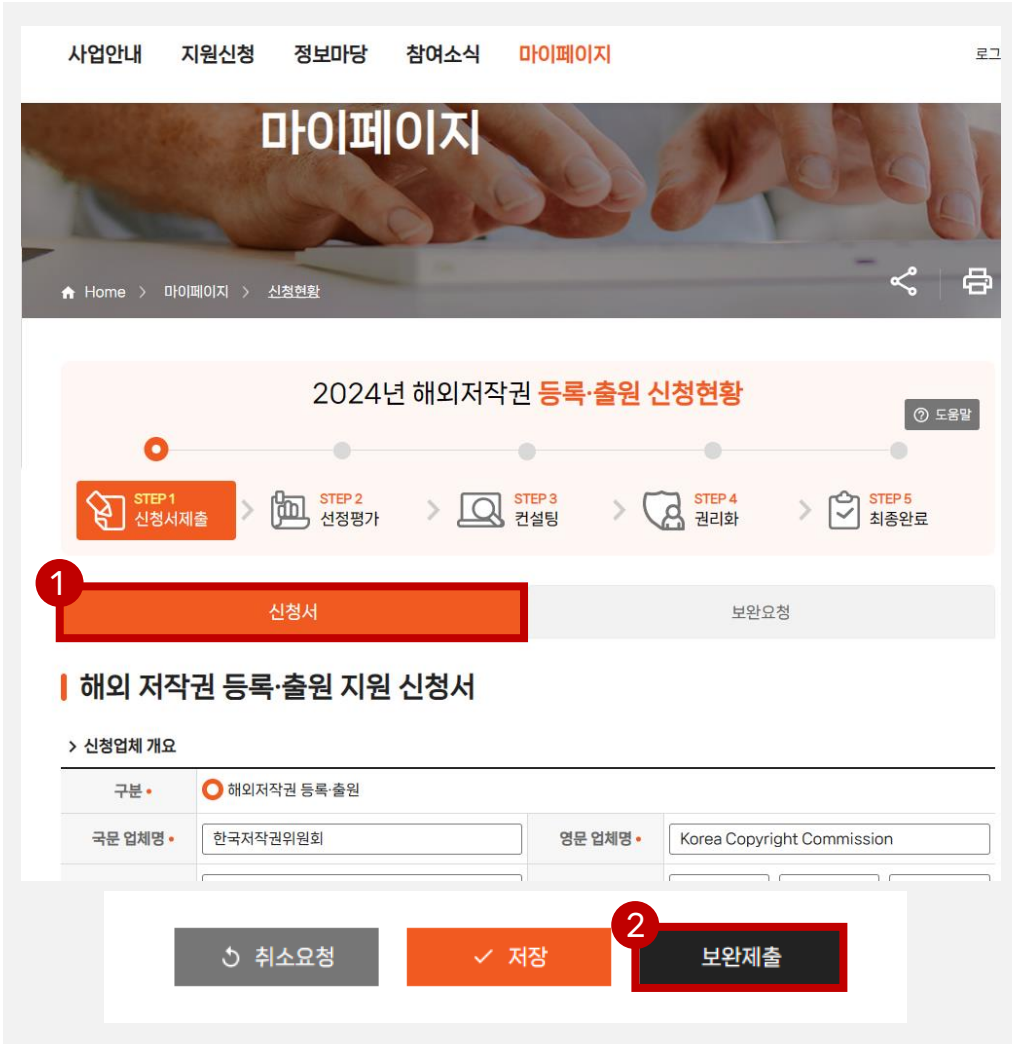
사업안내 지원신청 정보마당 참여소식 마이페이지 로그

마이페이지

Home > 마이페이지 > 신청현황

2024년 해외저작권 등록·출원 신청현황

도움말

STEP 1 신청서제출 > STEP 2 선정평가 > STEP 3 컨설팅 > STEP 4 권리화 > STEP 5 최종완료

1

신청서 | 보완요청

해외 저작권 등록·출원 지원 신청서

> 신청업체 개요

| 구분 • | 해외저작권 등록·출원 | | |
|---|---|---|---|
| 국문 업체명 • | 한국저작권위원회 | 영문 업체명 • | Korea Copyright Commission |

취소요청 | 저장 | 2 보완제출